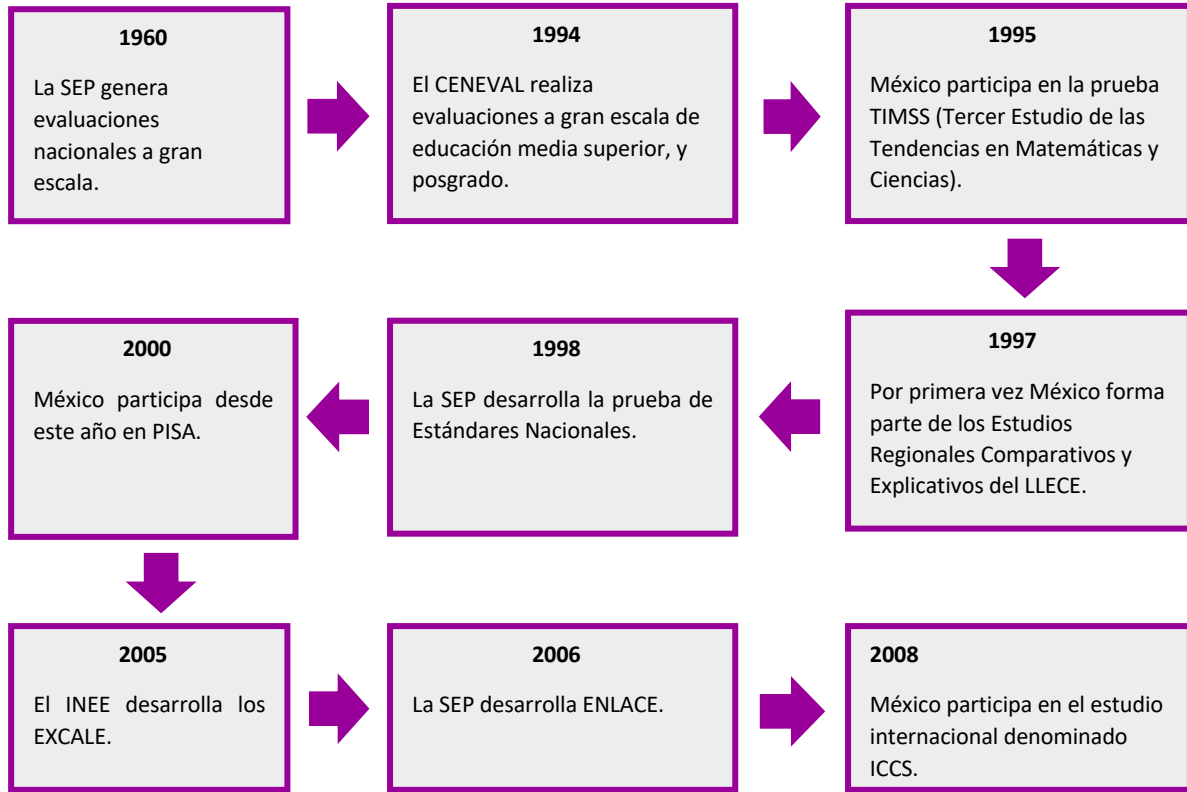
1960

La SEP genera evaluaciones nacionales a gran escala.

1994

El CENEVAL realiza evaluaciones a gran escala de educación media superior, y posgrado.

1995

México participa en la prueba TIMSS (Tercer Estudio de las Tendencias en Matemáticas y Ciencias).

1997

Por primera vez México forma parte de los Estudios Regionales Comparativos y Explicativos del LLECE.

1998

La SEP desarrolla la prueba de Estándares Nacionales.

2000

México participa desde este año en PISA.

2005

El INEE desarrolla los EXCALE.

2006

La SEP desarrolla ENLACE.

2008

México participa en el estudio internacional denominado ICCS.